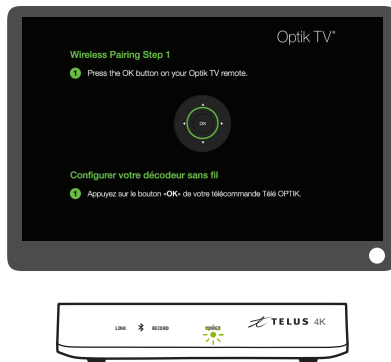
Optik TV®

Wireless Pairing Step 1

1 Press the OK button on your Optik TV remote.

OK

Configurer votre décodeur sans fil

1 Appuyez sur le bouton «OK» de votre télécommande Télé OPTIK.

LINK RECORD PAIRED

TELUS 4K